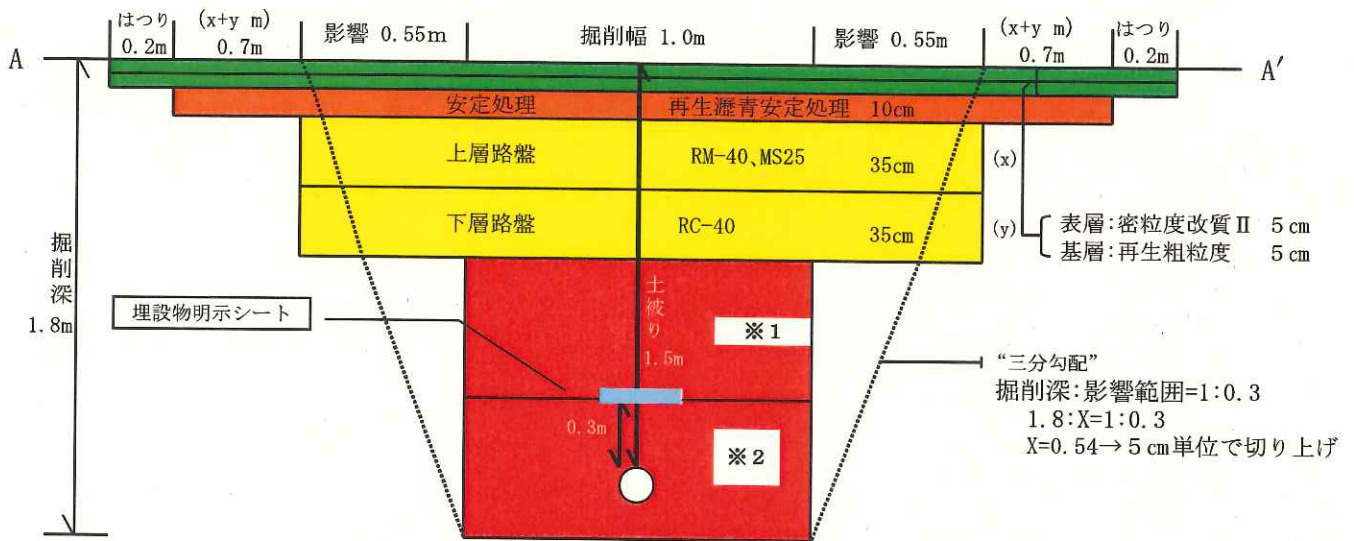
はつり 0.2m　(x+y m) 0.7m　影響 0.55m　掘削幅 1.0m　影響 0.55m　(x+y m) 0.7m　はつり 0.2m

A　A′

安定処理　再生瀝青安定処理　10cm

上層路盤　RM-40、MS25　35cm

下層路盤　RC-40　35cm

(x)

(y)

表層：密粒度改質Ⅱ　5cm
基層：再生粗粒度　5cm

掘削深 1.8m

土被り 1.5m

埋設物明示シート

※1

0.3m

※2

"三分勾配"
掘削深：影響範囲=1:0.3
1.8:X=1:0.3
X=0.54→5cm単位で切り上げ